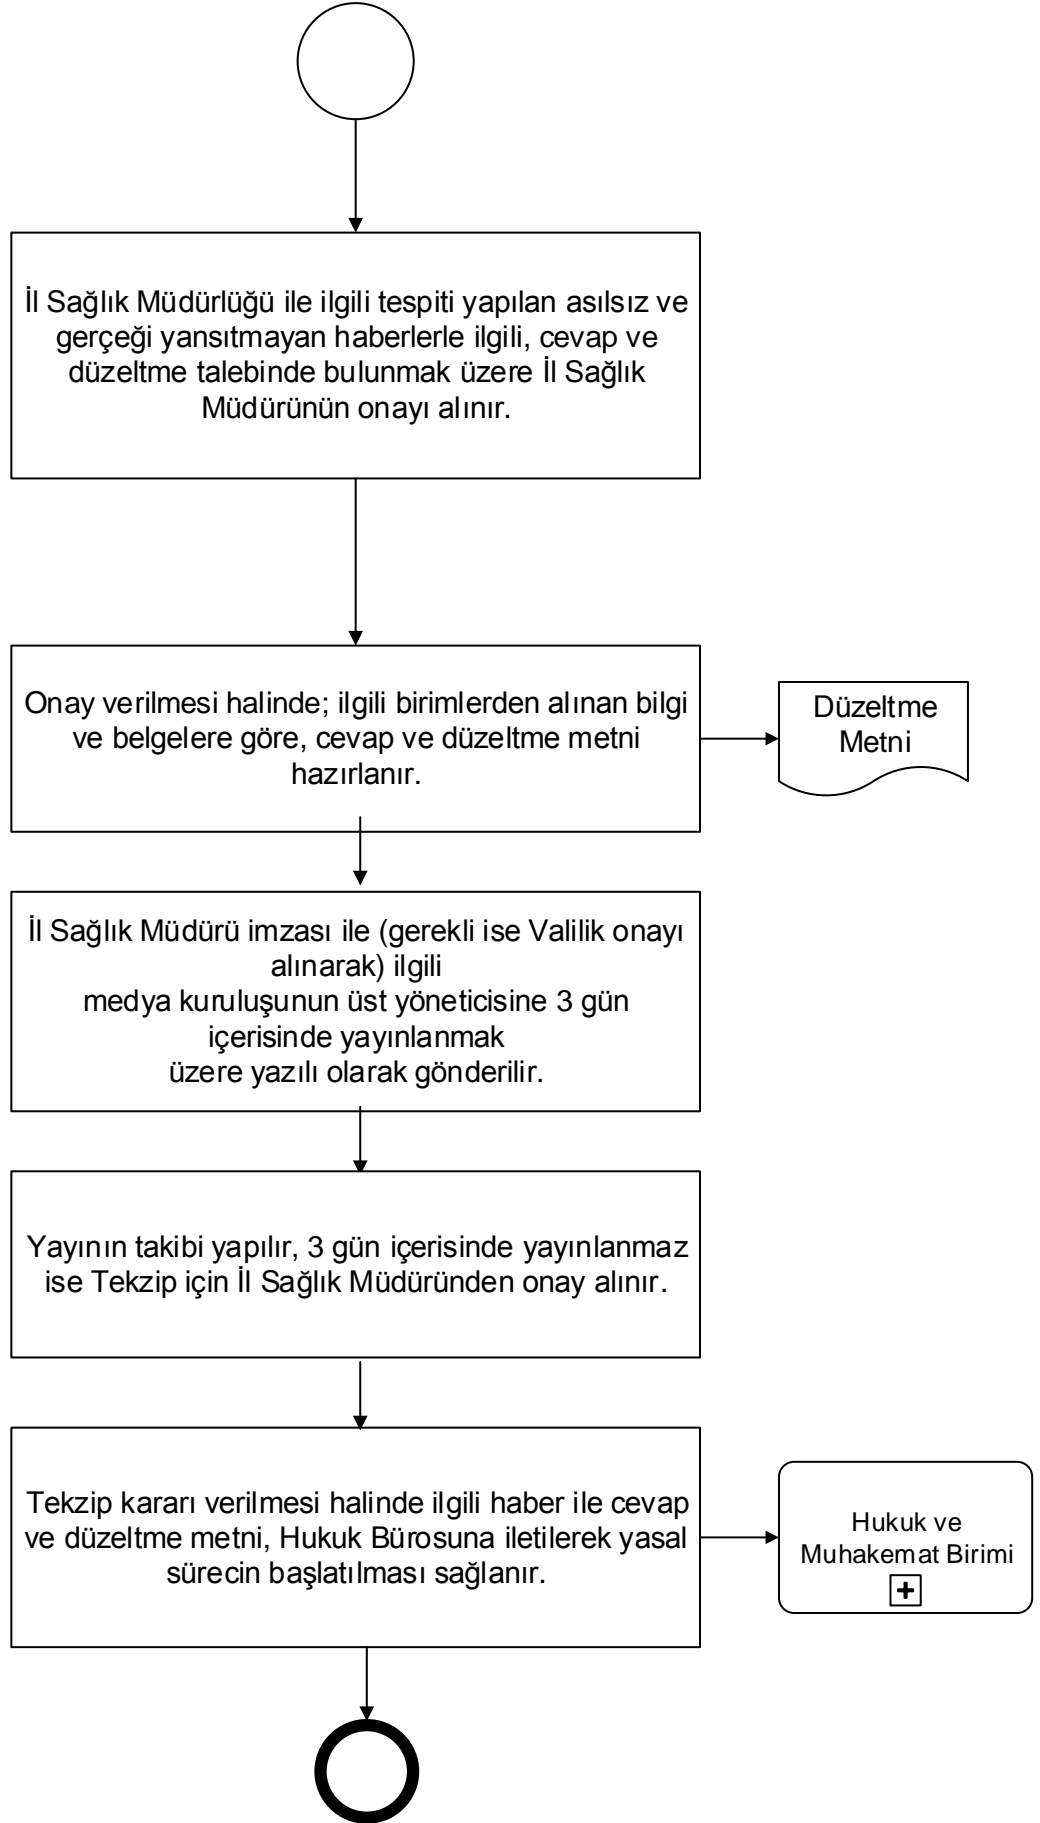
İl Sağlık Müdürlüğü ile ilgili tespiti yapılan asılsız ve gerçeği yansıtmayan haberlerle ilgili, cevap ve düzeltme talebinde bulunmak üzere İl Sağlık Müdürünün onayı alınır.

Onay verilmesi halinde; ilgili birimlerden alınan bilgi ve belgelere göre, cevap ve düzeltme metni hazırlanır.

Düzeltme Metni

İl Sağlık Müdürü imzası ile (gerekli ise Valilik onayı alınarak) ilgili
medya kuruluşunun üst yöneticisine 3 gün içerisinde yayınlanmak
üzere yazılı olarak gönderilir.

Yayının takibi yapılır, 3 gün içerisinde yayınlanmaz ise Tekzip için İl Sağlık Müdüründen onay alınır.

Tekzip kararı verilmesi halinde ilgili haber ile cevap ve düzeltme metni, Hukuk Bürosuna iletilerek yasal sürecin başlatılması sağlanır.

Hukuk ve Muhakemat Birimi